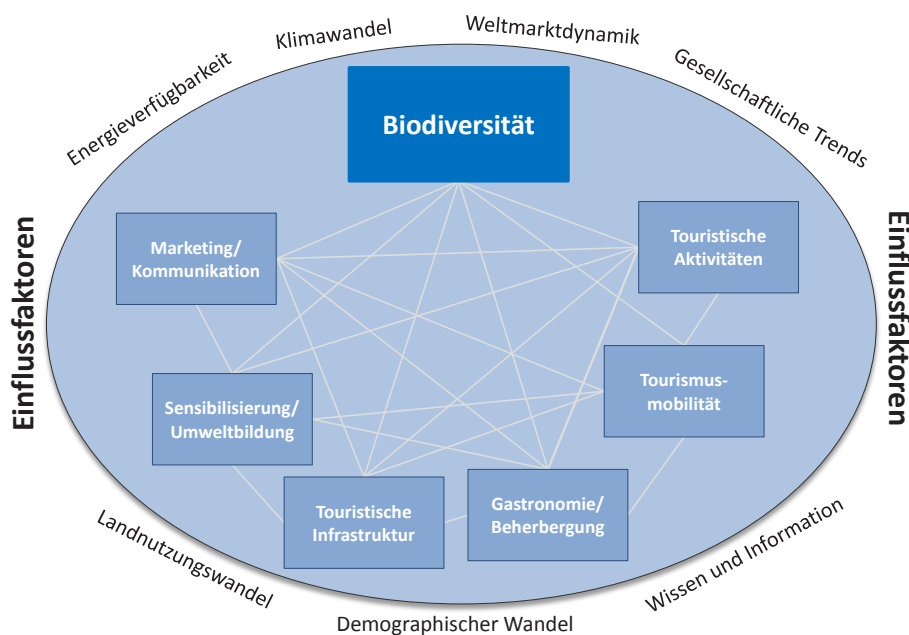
Energieverfügbarkeit

Klimawandel

Weltmarktdynamik

Gesellschaftliche Trends

Einflussfaktoren

Biodiversität

Marketing/ Kommunikation

Touristische Aktivitäten

Tourismusmobilität

Sensibilisierung/ Umweltbildung

Touristische Infrastruktur

Gastronomie/ Beherbergung

Einflussfaktoren

Landnutzungswandel

Demographischer Wandel

Wissen und Information